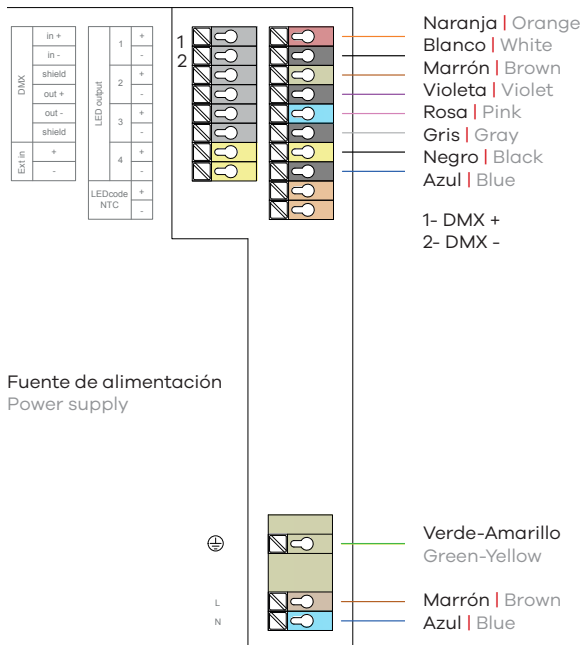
| DMX | in + |
|---|---|
| | in - |
| | shield |
| | out + |
| | out - |
| | shield |
| Ext in | + |
| | - |

| LED output | 1 | + |
|---|---|---|
| | | - |
| | 2 | + |
| | | - |
| | 3 | + |
| | | - |
| | 4 | + |
| | | - |
| LEDcode NTC | | + |
| | | - |

1
2

Naranja | Orange
Blanco | White
Marrón | Brown
Violeta | Violet
Rosa | Pink
Gris | Gray
Negro | Black
Azul | Blue

1- DMX +
2- DMX -

Fuente de alimentación
Power supply

⊕

Verde-Amarillo
Green-Yellow

L
N

Marrón | Brown
Azul | Blue